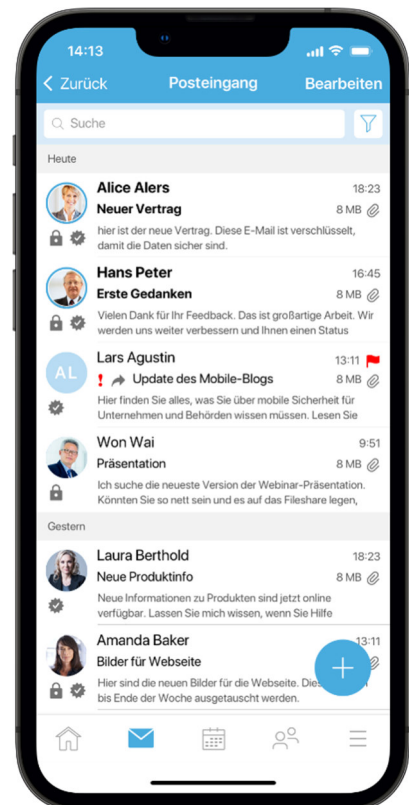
14:13

< Zurück Posteingang Bearbeiten

Suche

Heute

Alice Alers 18:23
Neuer Vertrag 8 MB
hier ist der neue Vertrag. Diese E-Mail ist verschlüsselt, damit die Daten sicher sind.

Hans Peter 16:45
Erste Gedanken 8 MB
Vielen Dank für Ihr Feedback. Das ist großartige Arbeit. Wir werden uns weiter verbessern und Ihnen einen Status

AL
Lars Agustin 13:11
! Update des Mobile-Blogs 8 MB
Hier finden Sie alles, was Sie über mobile Sicherheit für Unternehmen und Behörden wissen müssen. Lesen Sie

Won Wai 9:51
Präsentation 8 MB
Ich suche die neueste Version der Webinar-Präsentation. Könnten Sie so nett sein und es auf das Fileshare legen,

Gestern

Laura Berthold 18:23
Neue Produktinfo 8 MB
Neue Informationen zu Produkten sind jetzt online verfügbar. Lassen Sie mich wissen, wenn Sie Hilfe

Amanda Baker 13:11
Bilder für Webseite
Hier sind die neuen Bilder für die Webseite. Dies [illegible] bis Ende der Woche ausgetauscht werden.